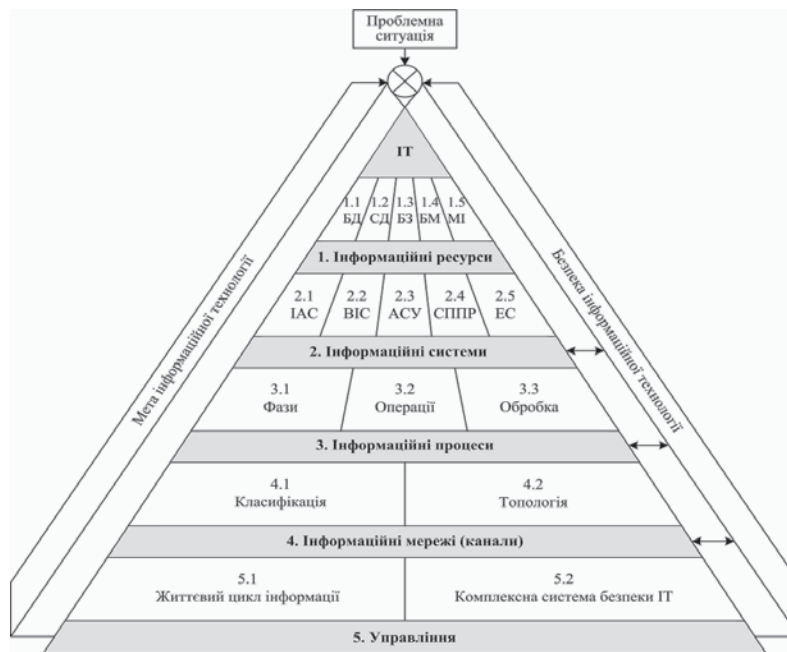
Проблемна ситуація

IT

1.1 БД
1.2 СД
1.3 БЗ
1.4 БМ
1.5 МІ

1. Інформаційні ресурси

2.1 ІАС
2.2 ВІС
2.3 АСУ
2.4 СППР
2.5 ЕС

2. Інформаційні системи

3.1 Фази
3.2 Операції
3.3 Обробка

3. Інформаційні процеси

4.1 Класифікація
4.2 Топологія

4. Інформаційні мережі (канали)

5.1 Життєвий цикл інформації
5.2 Комплексна система безпеки IT

5. Управління

Мета інформаційної технології

Безпека інформаційної технології